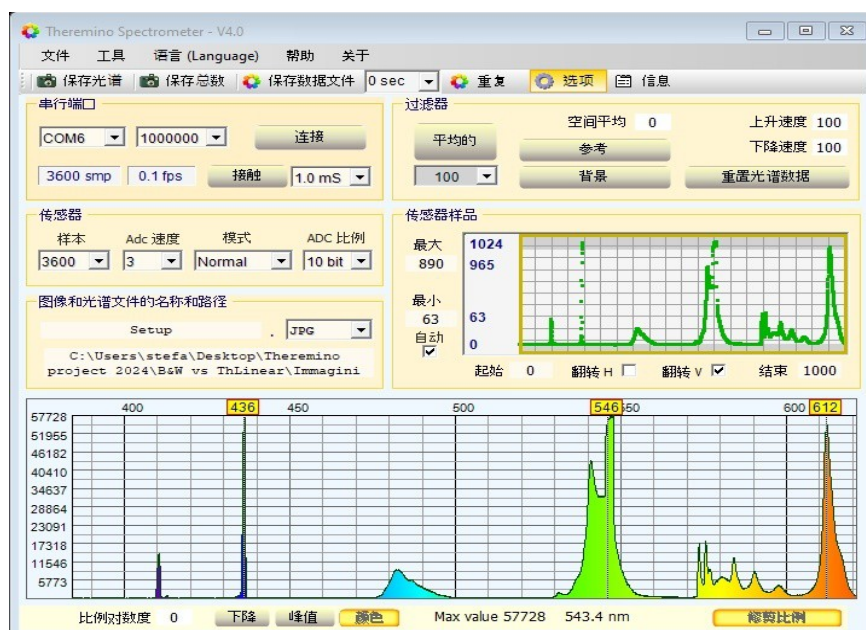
Theremino Spectrometer - V4.0

文件 工具 语言 (Language) 帮助 关于

保存光谱 保存总数 保存数据文件 0 sec 重复 选项 信息

串行端口
COM6 1000000 连接
3600 smp 0.1 fps 接触 1.0 mS

过滤器
平均的 空间平均 0 上升速度 100
参考 下降速度 100
100 背景 重置光谱数据

传感器
样本 Adc 速度 模式 ADC 比例
3600 3 Normal 10 bit

传感器样品
最大 890
1024
965
最小 63
63
自动
0
起始 0 翻转 H 翻转 V 结束 1000

图像和光谱文件的名称和路径
Setup . JPG
C:\Users\stefa\Desktop\Theremino project 2024\B&W vs ThLinear\Immagini

400 436 450 500 546 550 600 612
57728
51955
46182
40410
34637
28864
23091
17318
11546
5773

比例对数度 0 下降 峰值 颜色 Max value 57728 543.4 nm 修剪比例